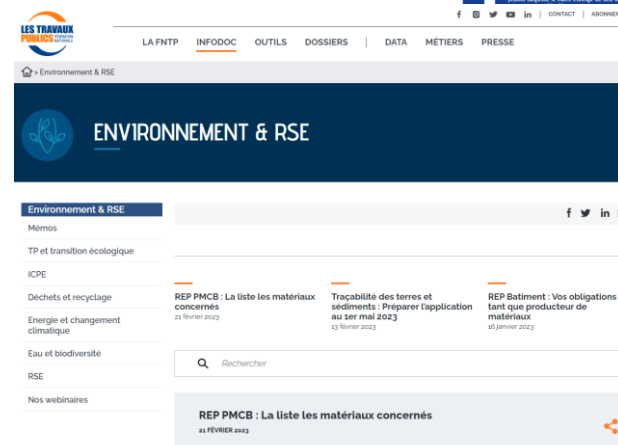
LES TRAVAUX PUBLICS FÉDÉRATION NATIONALE

f in | CONTACT | ABONNE

LA FNTP INFODOC OUTILS DOSSIERS | DATA MÉTIERS PRESSE

> Environnement & RSE

ENVIRONNEMENT & RSE

Environnement & RSE
Mémos
TP et transition écologique
ICPE
Déchets et recyclage
Energie et changement climatique
Eau et biodiversité
RSE
Nos webinaires

f in

REP PMCB : La liste les matériaux concernés
21 février 2023

Traçabilité des terres et sédiments : Préparer l'application au 1er mai 2023
13 février 2023

REP Batiment : Vos obligations tant que producteur de matériaux
16 janvier 2023

Rechercher

REP PMCB : La liste les matériaux concernés
21 FÉVRIER 2023